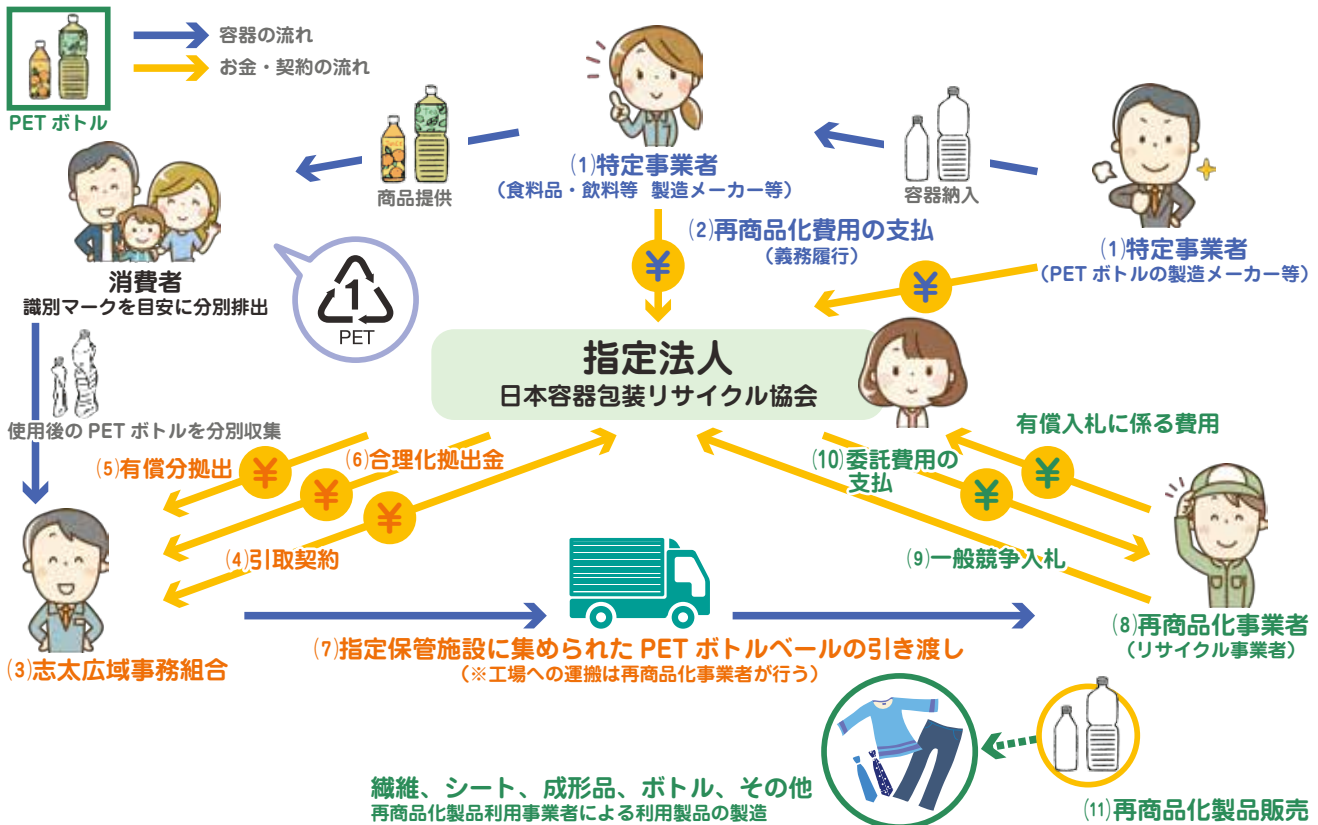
PET ボトル

容器の流れ
お金・契約の流れ

商品提供

⑴特定事業者
（食料品・飲料等　製造メーカー等）

容器納入

⑴特定事業者
（PET ボトルの製造メーカー等）

消費者
識別マークを目安に分別排出

1
PET

⑵再商品化費用の支払
（義務履行）

¥

¥

指定法人
日本容器包装リサイクル協会

使用後の PET ボトルを分別収集

⑸有償分拠出
⑹合理化拠出金
⑷引取契約

¥
¥
¥

⑽委託費用の支払

有償入札に係る費用

¥
¥

⑼一般競争入札

⑶志太広域事務組合

⑺指定保管施設に集められた PET ボトルベールの引き渡し
（※工場への運搬は再商品化事業者が行う）

⑻再商品化事業者
（リサイクル事業者）

繊維、シート、成形品、ボトル、その他
再商品化製品利用事業者による利用製品の製造

⑾再商品化製品販売